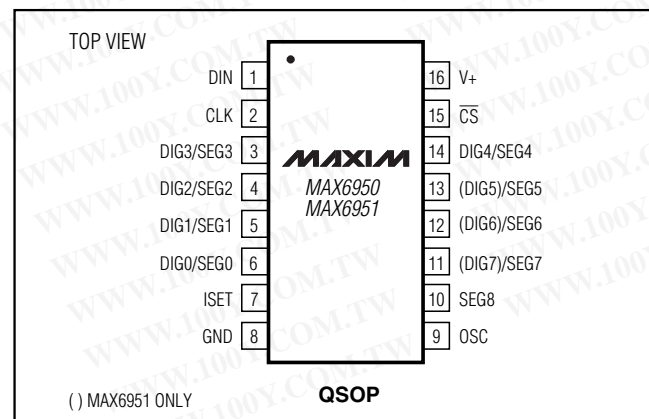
TOP VIEW

DIN 1
CLK 2
DIG3/SEG3 3
DIG2/SEG2 4
DIG1/SEG1 5
DIG0/SEG0 6
ISET 7
GND 8

16 V+
15 $\overline{CS}$
14 DIG4/SEG4
13 (DIG5)/SEG5
12 (DIG6)/SEG6
11 (DIG7)/SEG7
10 SEG8
9 OSC

MAXIM
MAX6950
MAX6951

QSOP

( ) MAX6951 ONLY

WWW.100Y.COM.TW